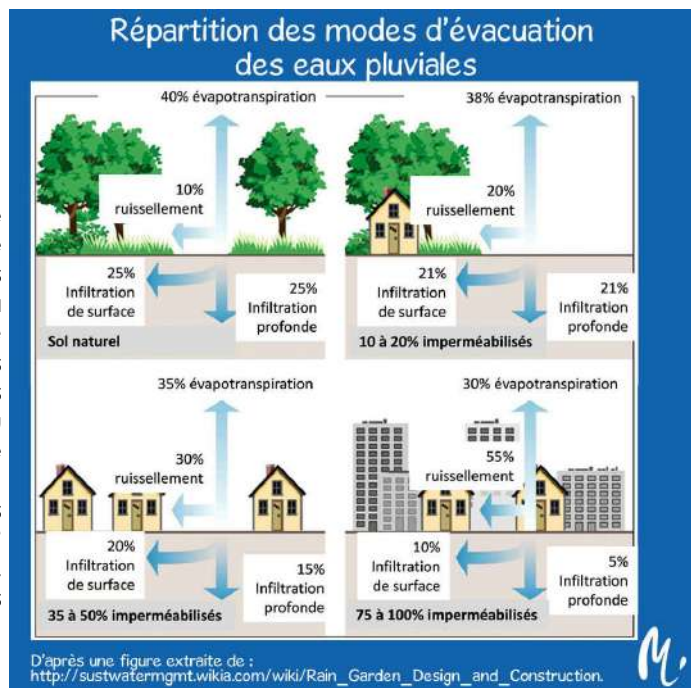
Répartition des modes d'évacuation des eaux pluviales

40% évapotranspiration

10% ruissellement

25% Infiltration de surface

25% Infiltration profonde

Sol naturel

38% évapotranspiration

20% ruissellement

21% Infiltration de surface

21% Infiltration profonde

10 à 20% imperméabilisés

35% évapotranspiration

30% ruissellement

20% Infiltration de surface

15% Infiltration profonde

35 à 50% imperméabilisés

30% évapotranspiration

55% ruissellement

10% Infiltration de surface

5% Infiltration profonde

75 à 100% imperméabilisés

D'après une figure extraite de :
http://sustwatermgmt.wikia.com/wiki/Rain_Garden_Design_and_Construction.

M.